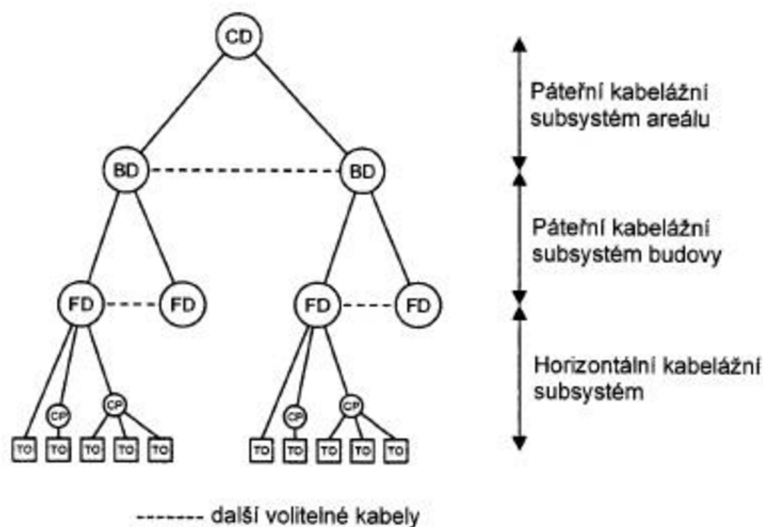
CD

BD

BD

FD

FD

FD

FD

CP

CP

CP

CP

TO TO TO TO TO

TO TO TO TO TO

Páteřní kabelážní subsystém areálu

Páteřní kabelážní subsystém budovy

Horizontální kabelážní subsystém

------- další volitelné kabely